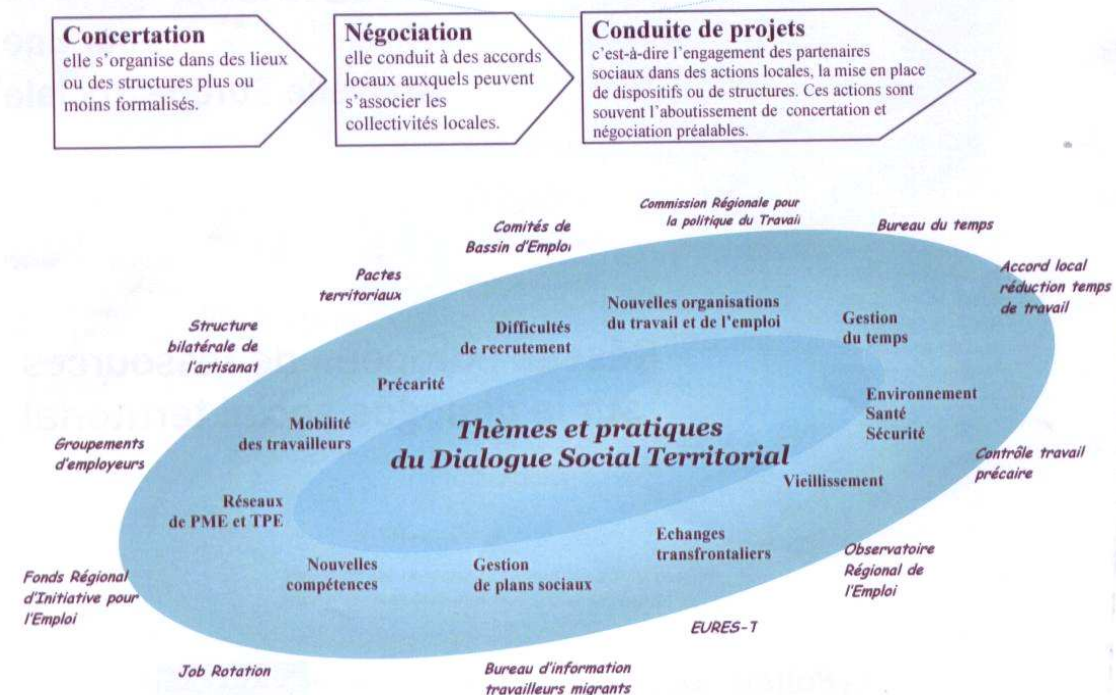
**Concertation**
elle s'organise dans des lieux ou des structures plus ou moins formalisés.

**Négociation**
elle conduit à des accords locaux auxquels peuvent s'associer les collectivités locales.

**Conduite de projets**
c'est-à-dire l'engagement des partenaires sociaux dans des actions locales, la mise en place de dispositifs ou de structures. Ces actions sont souvent l'aboutissement de concertation et négociation préalables.

Commission Régionale pour la politique du Travail

Comités de Bassin d'Emploi

Bureau du temps

Pactes territoriaux

Accord local réduction temps de travail

Structure bilatérale de l'artisanat

Nouvelles organisations du travail et de l'emploi

Difficultés de recrutement

Gestion du temps

Précarité

Environnement Santé Sécurité

Mobilité des travailleurs

Thèmes et pratiques du Dialogue Social Territorial

Groupements d'employeurs

Contrôle travail précaire

Vieillissement

Réseaux de PME et TPE

Echanges transfrontaliers

Nouvelles compétences

Gestion de plans sociaux

Observatoire Régional de l'Emploi

Fonds Régional d'Initiative pour l'Emploi

EURES-T

Job Rotation

Bureau d'information travailleurs migrants